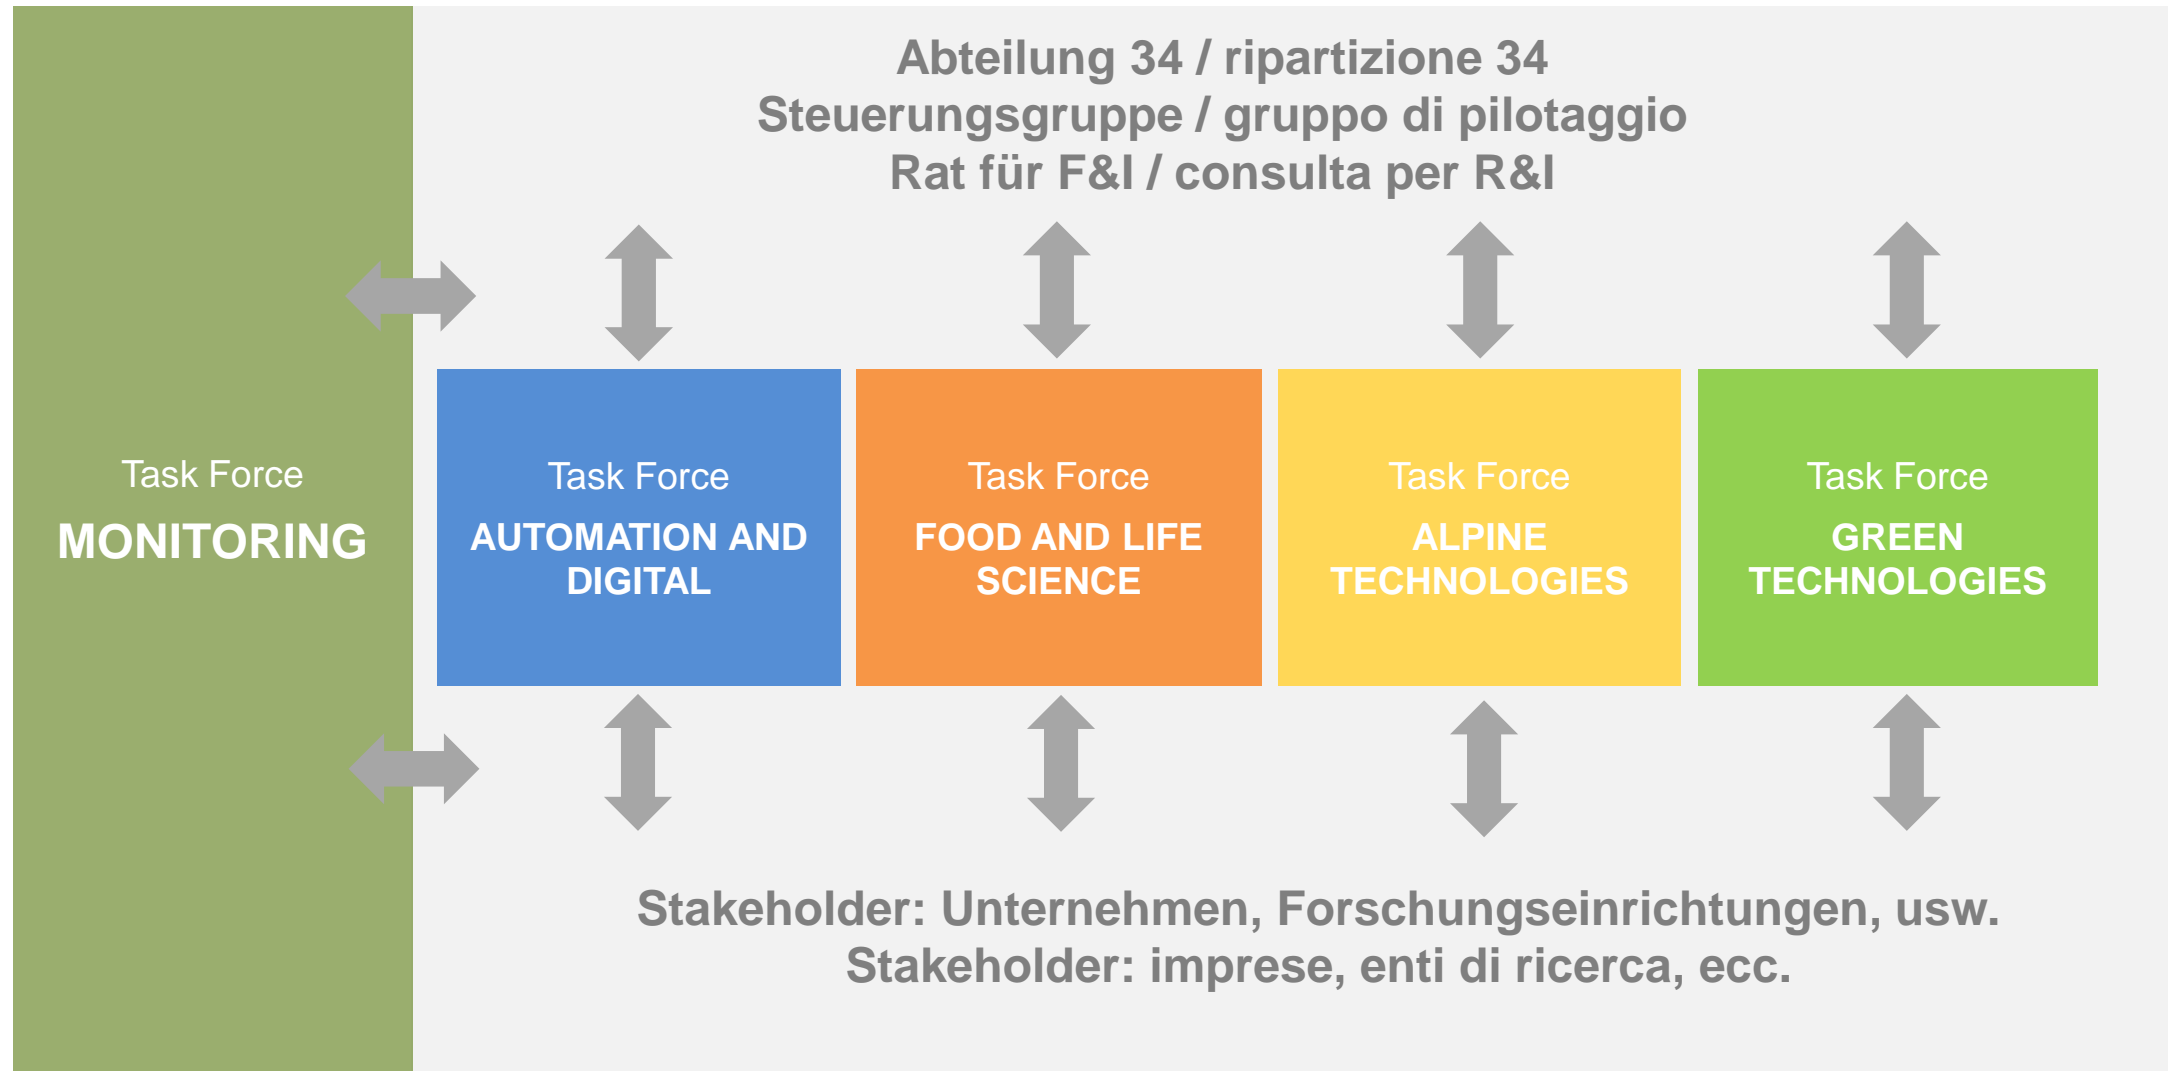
Abteilung 34 / ripartizione 34
Steuerungsgruppe / gruppo di pilotaggio
Rat für F&I / consulta per R&I

Task Force
MONITORING

Task Force
AUTOMATION AND DIGITAL

Task Force
FOOD AND LIFE SCIENCE

Task Force
ALPINE TECHNOLOGIES

Task Force
GREEN TECHNOLOGIES

Stakeholder: Unternehmen, Forschungseinrichtungen, usw.
Stakeholder: imprese, enti di ricerca, ecc.